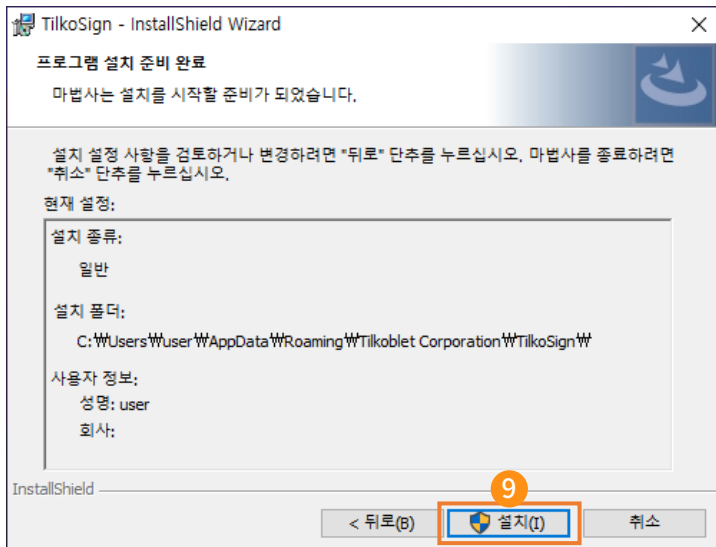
TilkoSign - InstallShield Wizard

프로그램 설치 준비 완료

마법사는 설치를 시작할 준비가 되었습니다.

설치 설정 사항을 검토하거나 변경하려면 "뒤로" 단추를 누르십시오. 마법사를 종료하려면 "취소" 단추를 누르십시오.

현재 설정:

설치 종류:

일반

설치 폴더:

C:₩Users₩user₩AppData₩Roaming₩Tilkoblet Corporation₩TilkoSign₩

사용자 정보:

성명: user

회사:

InstallShield

9

< 뒤로(B)

설치(I)

취소